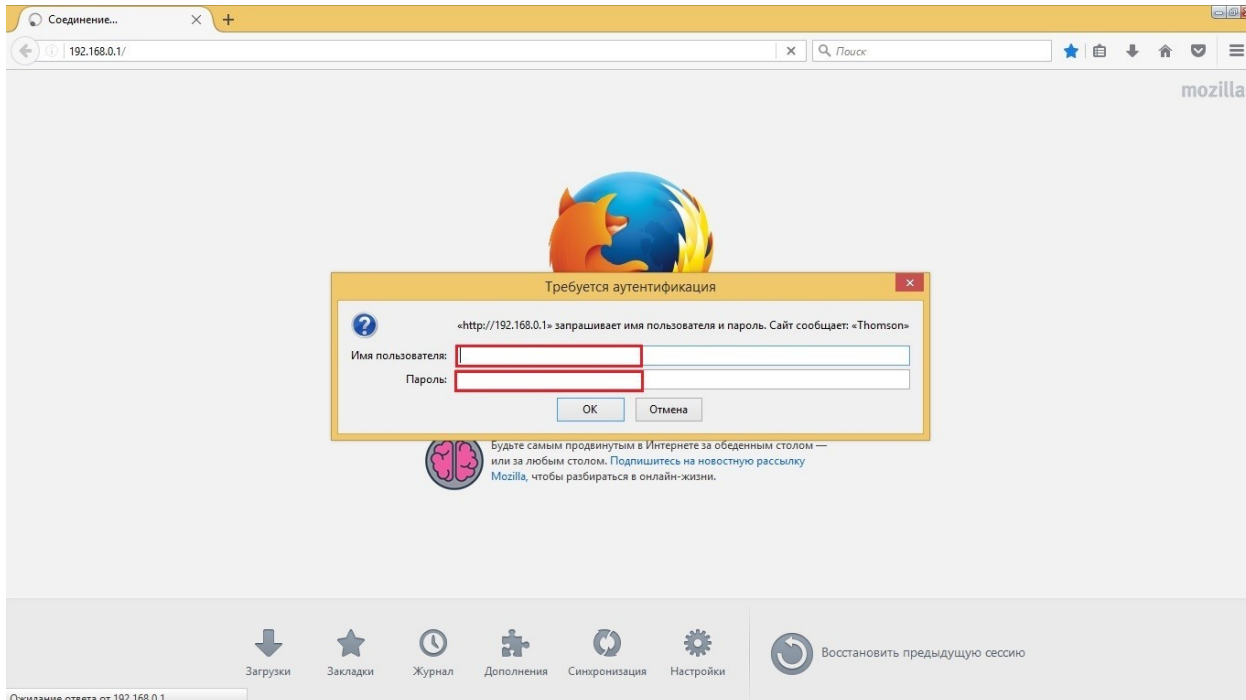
Соединение...

192.168.0.1/

Поиск

mozilla

Требуется аутентификация

«http://192.168.0.1» запрашивает имя пользователя и пароль. Сайт сообщает: «Thomson»

Имя пользователя:

Пароль:

OK

Отмена

Будьте самым продвинутым в Интернете за обеденным столом — или за любым столом. Подпишитесь на новостную рассылку Mozilla, чтобы разбираться в онлайн-жизни.

Загрузки

Закладки

Журнал

Дополнения

Синхронизация

Настройки

Восстановить предыдущую сессию

Ожидание ответа от 192.168.0.1...